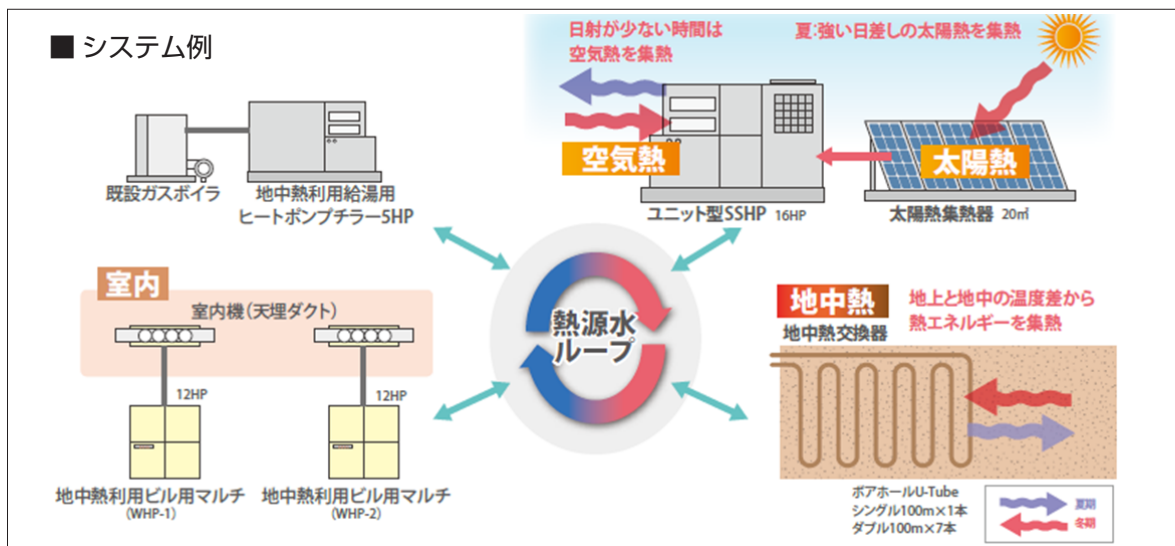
■ システム例

日射が少ない時間は
空気熱を集熱

夏:強い日差しの太陽熱を集熱

既設ガスボイラ

地中熱利用給湯用
ヒートポンプチラー5HP

空気熱

ユニット型SSHP 16HP

太陽熱

太陽熱集熱器 20㎡

室内

室内機（天埋ダクト）

12HP

12HP

熱源水
ループ

地中熱

地上と地中の温度差から
熱エネルギーを集熱

地中熱交換器

地中熱利用ビル用マルチ
(WHP-1)

地中熱利用ビル用マルチ
(WHP-2)

ボアホールU-Tube
シングル100m×1本
ダブル100m×7本

夏期
冬期